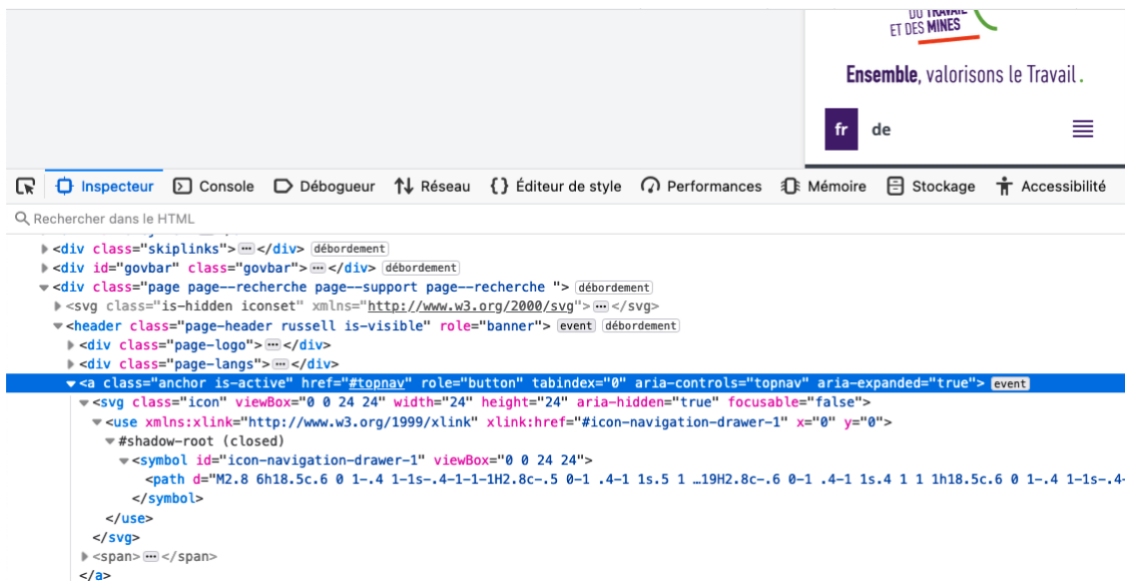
DU TRAVAIL
ET DES MINES

Ensemble, valorisons le Travail.

fr de

Inspecteur Console Débogueur Réseau Éditeur de style Performances Mémoire Stockage Accessibilité

Rechercher dans le HTML

<div class="skiplinks"> ··· </div> débordement
<div id="govbar" class="govbar"> ··· </div> débordement
<div class="page page--recherche page--support page--recherche "> débordement
<svg class="is-hidden iconset" xmlns="http://www.w3.org/2000/svg"> ··· </svg>
<header class="page-header russell is-visible" role="banner"> event débordement
<div class="page-logo"> ··· </div>
<div class="page-langs"> ··· </div>
<a class="anchor is-active" href="#topnav" role="button" tabindex="0" aria-controls="topnav" aria-expanded="true"> event
<svg class="icon" viewBox="0 0 24 24" width="24" height="24" aria-hidden="true" focusable="false">
<use xmlns:xlink="http://www.w3.org/1999/xlink" xlink:href="#icon-navigation-drawer-1" x="0" y="0">
#shadow-root (closed)
<symbol id="icon-navigation-drawer-1" viewBox="0 0 24 24">
<path d="M2.8 6h18.5c.6 0 1-.4 1-1s-.4-1-1-1H2.8c-.5 0-1 .4-1 1s.5 1 …19H2.8c-.6 0-1 .4-1 1s.4 1 1 1h18.5c.6 0 1-.4 1-1s-.4
</symbol>
</use>
</svg>
<span> ··· </span>
</a>